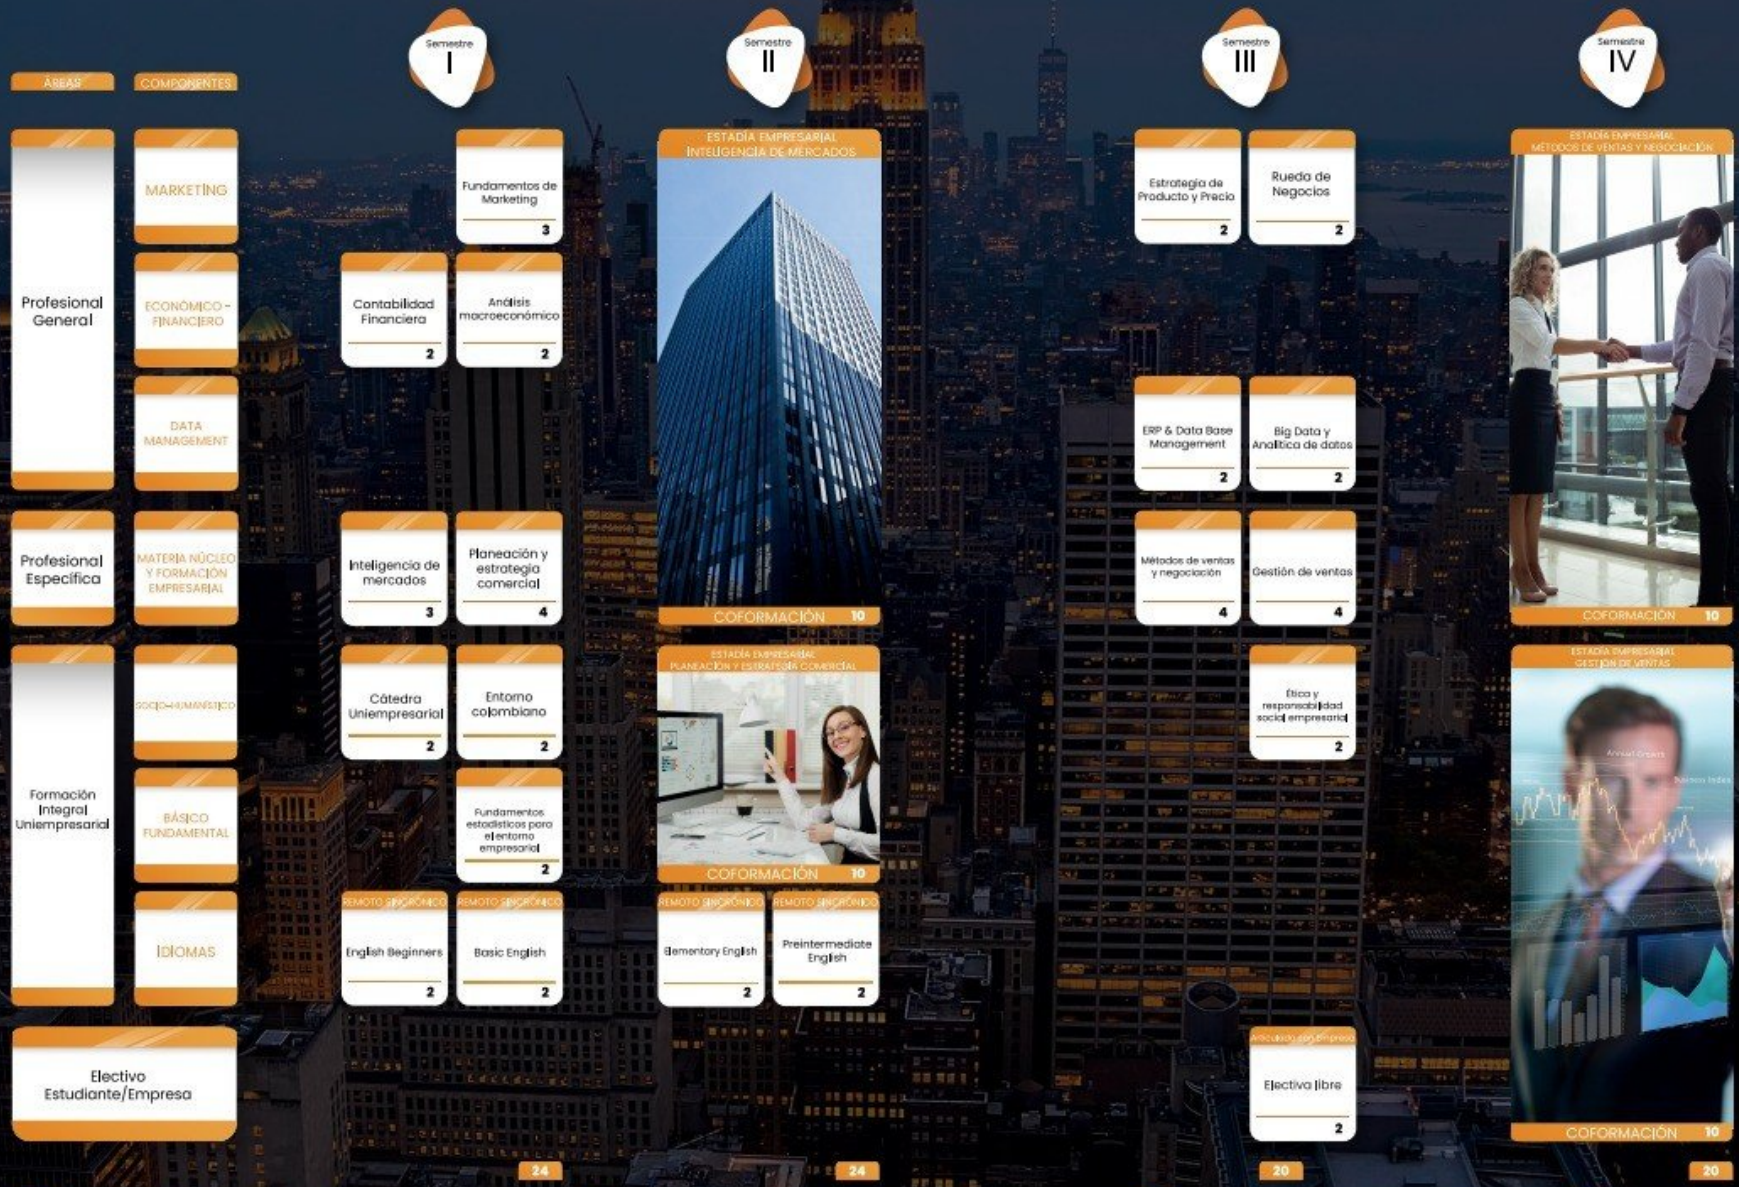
ÁREAS

COMPONENTES

Semestre I

Semestre II

Semestre III

Semestre IV

Profesional General

MARKETING

ECONÓMICO - FINANCIERO

DATA MANAGEMENT

Fundamentos de Marketing
3

Contabilidad Financiera
2

Análisis macroeconómico
2

ESTADÍA EMPRESARIAL INTELIGENCIA DE MERCADOS

COFORMACIÓN 10

Estrategia de Producto y Precio
2

Rueda de Negocios
2

ERP & Data Base Management
2

Big Data y Analítica de datos
2

ESTADÍA EMPRESARIAL MÉTODOS DE VENTAS Y NEGOCIACIÓN

COFORMACIÓN 10

Profesional Específica

MATERIA NÚCLEO Y FORMACIÓN EMPRESARIAL

Inteligencia de mercados
3

Planeación y estrategia comercial
4

Métodos de ventas y negociación
4

Gestión de ventas
4

Formación Integral Uniempresarial

SOCIO-HUMANÍSTICO

BÁSICO FUNDAMENTAL

IDIOMAS

Cátedra Uniempresarial
2

Entorno colombiano
2

Fundamentos estadísticos para el entorno empresarial
2

ESTADÍA EMPRESARIAL PLANEACIÓN Y ESTRATEGIA COMERCIAL

COFORMACIÓN 10

Ética y responsabilidad social empresarial
2

ESTADÍA EMPRESARIAL GESTIÓN DE VENTAS

COFORMACIÓN 10

REMOTO SINCRÓNICO
English Beginners
2

REMOTO SINCRÓNICO
Basic English
2

REMOTO SINCRÓNICO
Elementary English
2

REMOTO SINCRÓNICO
Preintermediate English
2

Electivo Estudiante/Empresa

Articulada con Empresa
Electiva libre
2

24

24

20

20